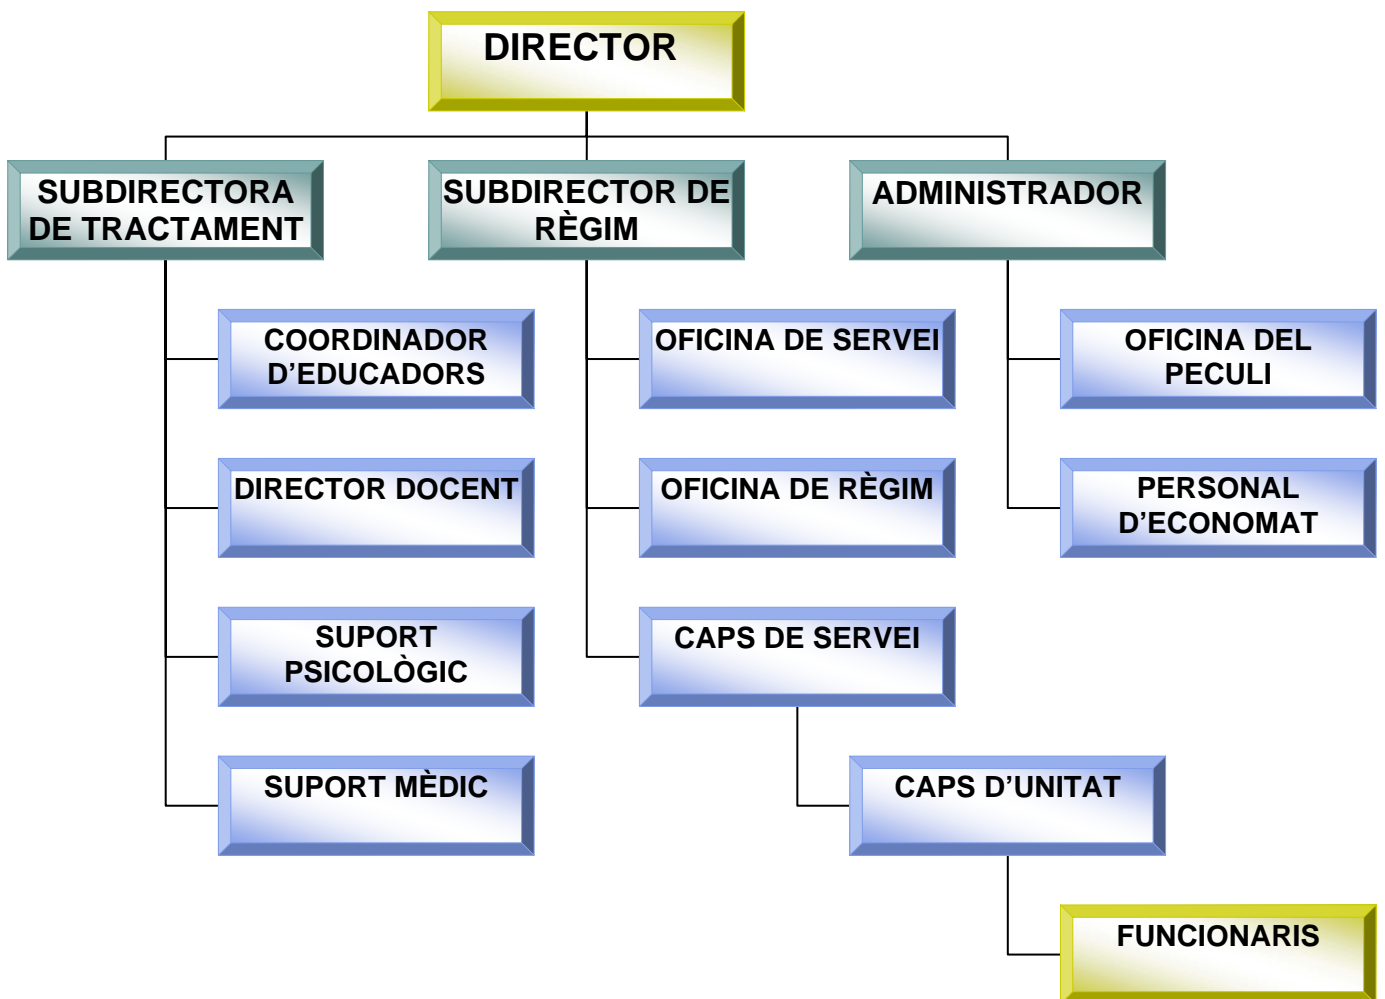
DIRECTOR

SUBDIRECTORA DE TRACTAMENT

SUBDIRECTOR DE RÈGIM

ADMINISTRADOR

COORDINADOR D'EDUCADORS

DIRECTOR DOCENT

SUPORT PSICOLÒGIC

SUPORT MÈDIC

OFICINA DE SERVEI

OFICINA DE RÈGIM

CAPS DE SERVEI

CAPS D'UNITAT

FUNCIONARIS

OFICINA DEL PECULI

PERSONAL D'ECONOMAT